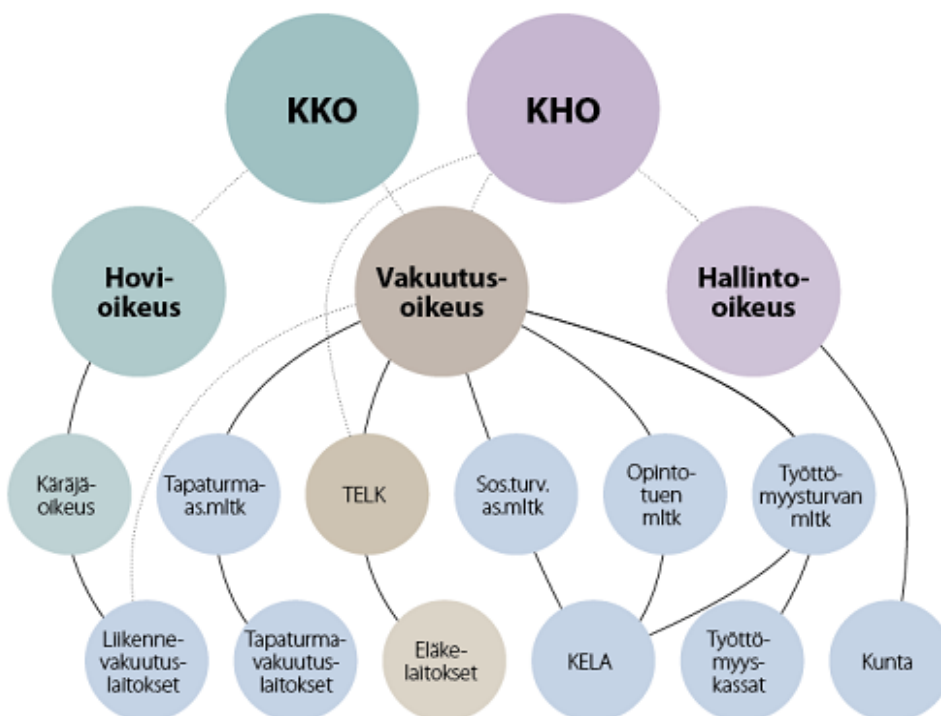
KKO

KHO

Hovioikeus

Vakuutusoikeus

Hallinto-oikeus

Käräjäoikeus

Tapaturma-as.mltk

TELK

Sos.turv. as.mltk

Opintotuen mltk

Työttömyysturvan mltk

Liikennevakuutuslaitokset

Tapaturmavakuutuslaitokset

Eläkelaitokset

KELA

Työttömyyskassat

Kunta